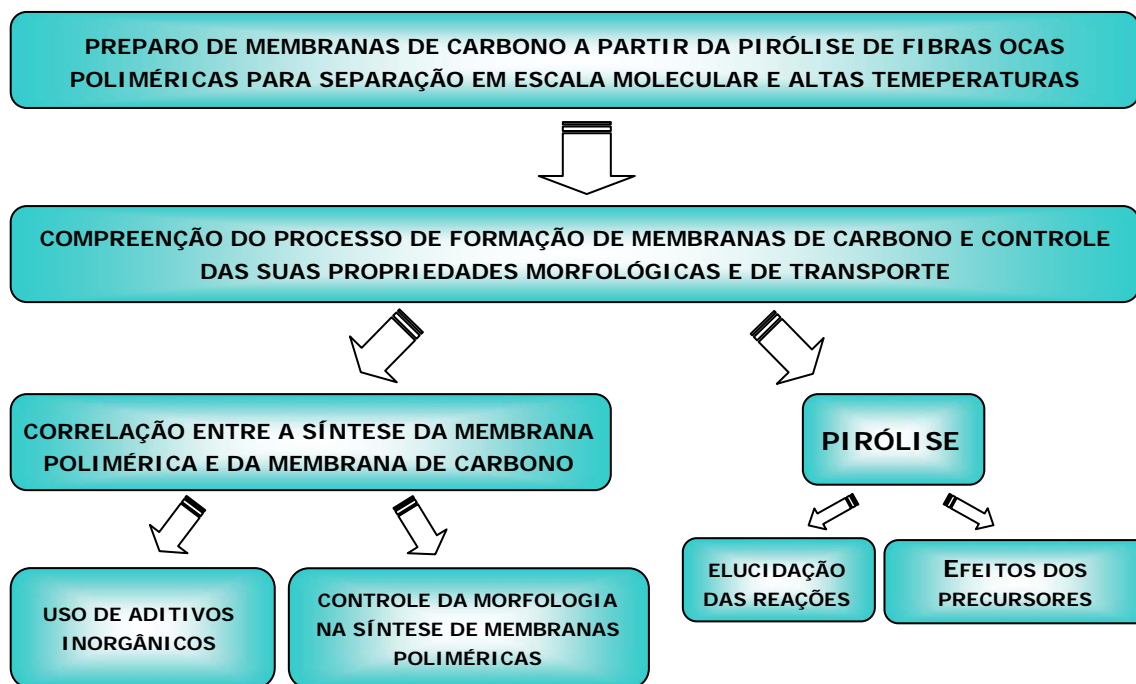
PREPARO DE MEMBRANAS DE CARBONO A PARTIR DA PIRÓLISE DE FIBRAS OCAS POLIMÉRICAS PARA SEPARAÇÃO EM ESCALA MOLECULAR E ALTAS TEMEPERATURAS

COMPREENÇÃO DO PROCESSO DE FORMAÇÃO DE MEMBRANAS DE CARBONO E CONTROLE DAS SUAS PROPRIEDADES MORFOLÓGICAS E DE TRANSPORTE

CORRELAÇÃO ENTRE A SÍNTESE DA MEMBRANA POLIMÉRICA E DA MEMBRANA DE CARBONO

PIRÓLISE

USO DE ADITIVOS INORGÂNICOS

CONTROLE DA MORFOLOGIA NA SÍNTESE DE MEMBRANAS POLIMÉRICAS

ELUCIDAÇÃO DAS REAÇÕES

EFEITOS DOS PRECURSORES